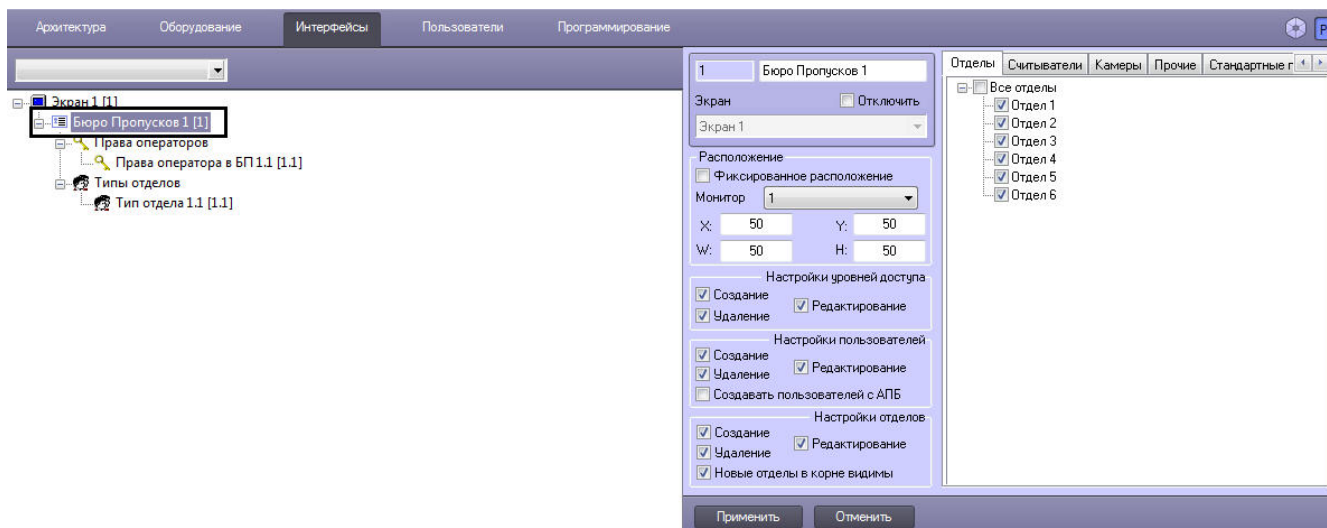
Архитектура Оборудование Интерфейсы Пользователи Программирование

Экран 1 [1]
Бюро Пропусков 1 [1]
Права операторов
Права оператора в БП 1.1 [1.1]
Типы отделов
Тип отдела 1.1 [1.1]

1 Бюро Пропусков 1
Экран Отключить
Экран 1
Расположение
Фиксированное расположение
Монитор 1
X: 50 Y: 50
W: 50 H: 50
Настройки уровней доступа
Создание
Удаление
Редактирование
Настройки пользователей
Создание
Удаление
Редактирование
Создавать пользователей с АПБ
Настройки отделов
Создание
Удаление
Редактирование
Новые отделы в корне видимы

Отделы Считыватели Камеры Прочие Стандартные г
Все отделы
Отдел 1
Отдел 2
Отдел 3
Отдел 4
Отдел 5
Отдел 6

Применить Отменить